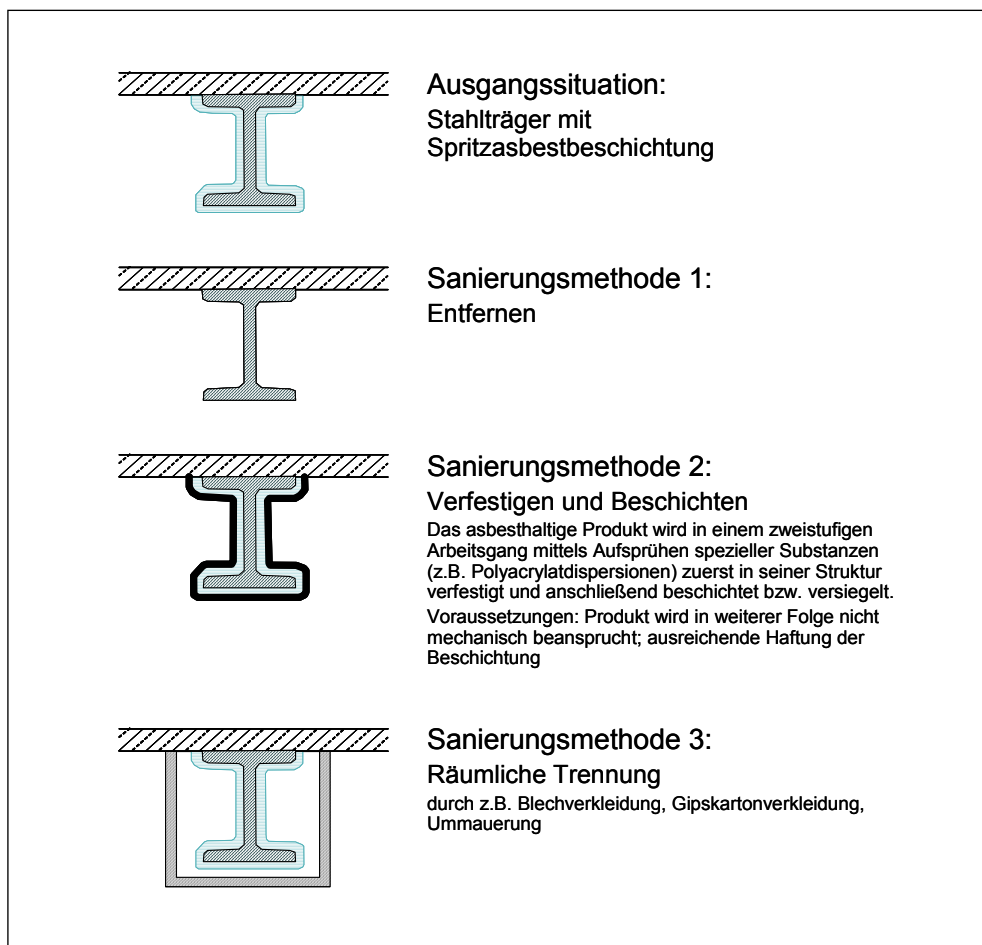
Ausgangssituation:
Stahlträger mit Spritzasbestbeschichtung

Sanierungsmethode 1:
Entfernen

Sanierungsmethode 2:
Verfestigen und Beschichten
Das asbesthaltige Produkt wird in einem zweistufigen Arbeitsgang mittels Aufsprühen spezieller Substanzen (z.B. Polyacrylatdispersionen) zuerst in seiner Struktur verfestigt und anschließend beschichtet bzw. versiegelt.
Voraussetzungen: Produkt wird in weiterer Folge nicht mechanisch beansprucht; ausreichende Haftung der Beschichtung

Sanierungsmethode 3:
Räumliche Trennung
durch z.B. Blechverkleidung, Gipskartonverkleidung, Ummauerung